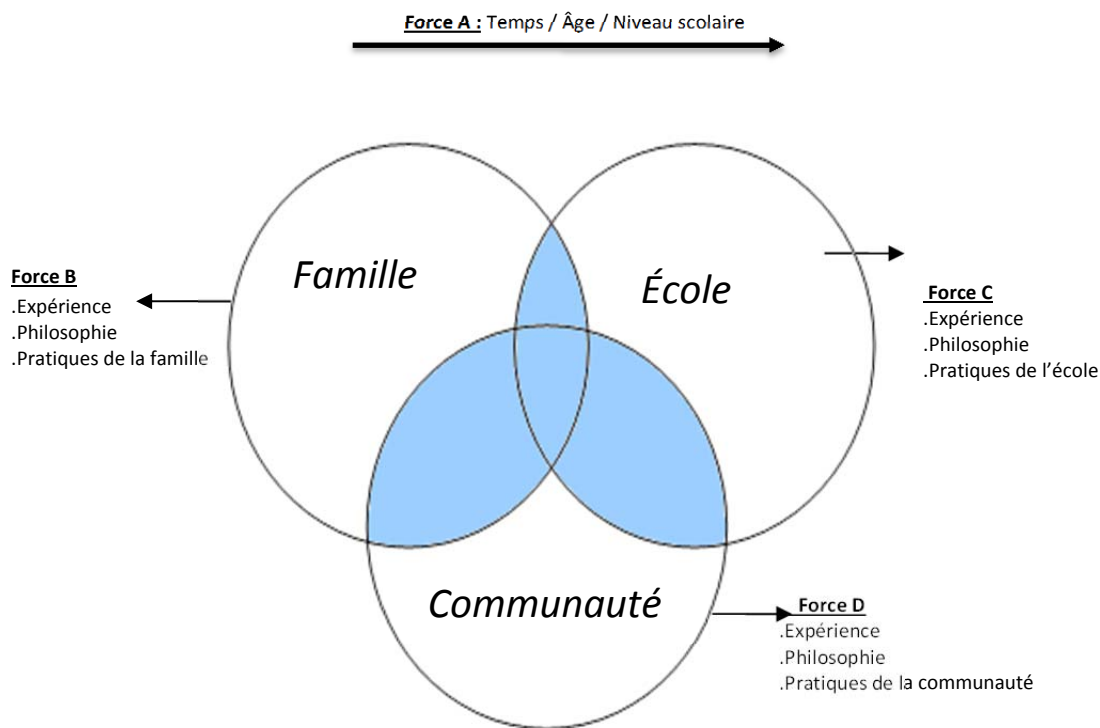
Force A : Temps / Âge / Niveau scolaire

Famille

École

Communauté

Force B
.Expérience
.Philosophie
.Pratiques de la famille

Force C
.Expérience
.Philosophie
.Pratiques de l'école

Force D
.Expérience
.Philosophie
.Pratiques de la communauté